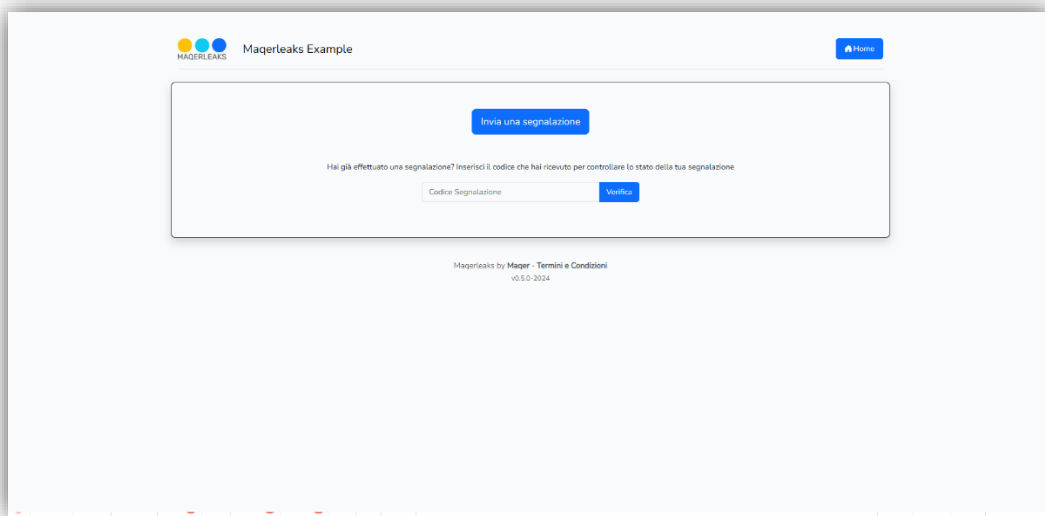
MAQERLEAKS Maqerleaks Example

Home

Invia una segnalazione

Hai già effettuato una segnalazione? Inserisci il codice che hai ricevuto per controllare lo stato della tua segnalazione

Codice Segnalazione Verifica

Maqerleaks by Maqer - Termini e Condizioni
v0.5.0-2024